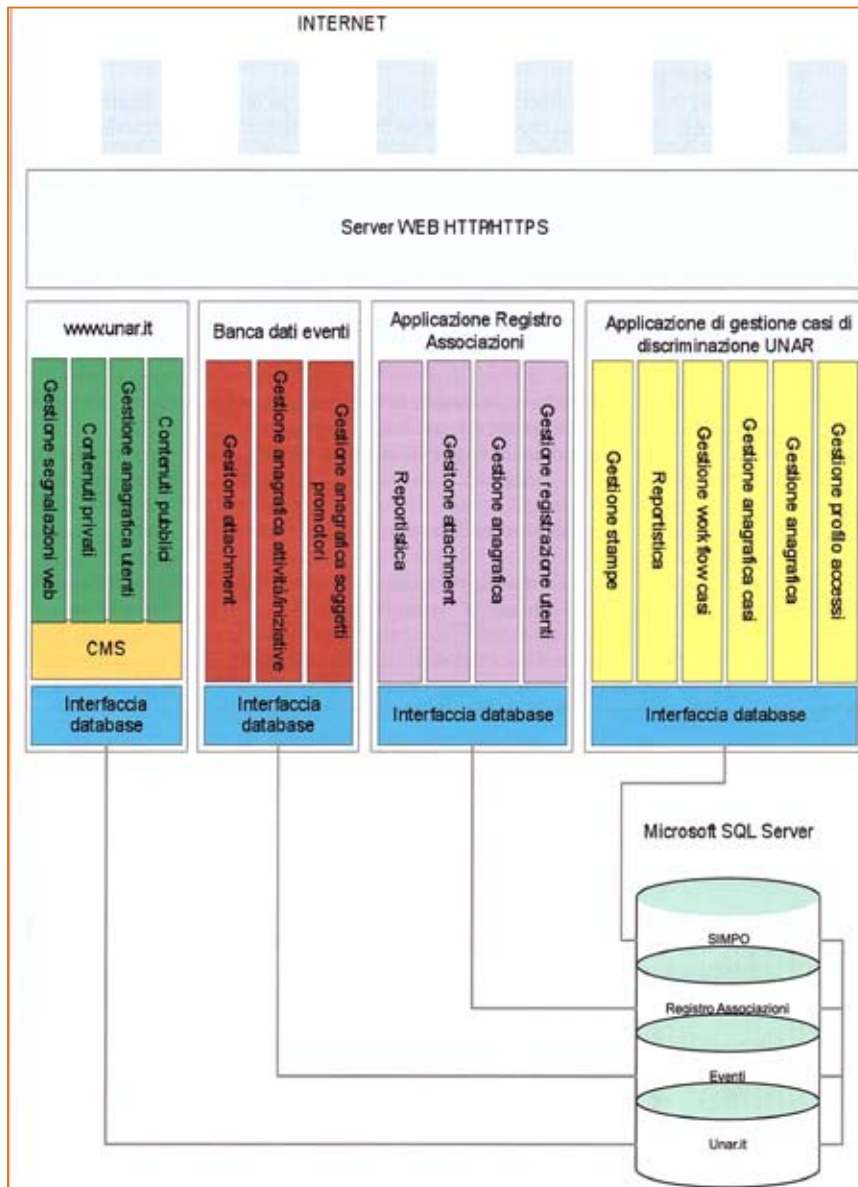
INTERNET

Server WEB HTTP/HTTPS

www.unar.it

Gestione segnalazioni web

Contenuti privati

Gestione anagrafica utenti

Contenuti pubblici

CMS

Interfaccia database

Banca dati eventi

Gestione attachment

Gestione anagrafica attività/iniziative

Gestione anagrafica soggetti promotori

Interfaccia database

Applicazione Registro Associazioni

Reportistica

Gestione attachment

Gestione anagrafica

Gestione registrazione utenti

Interfaccia database

Applicazione di gestione casi di discriminazione UNAR

Gestione stampe

Reportistica

Gestione work flow casi

Gestione anagrafica casi

Gestione anagrafica

Gestione profilo accessi

Interfaccia database

Microsoft SQL Server

SIMPO

Registro Associazioni

Eventi

Unar.it